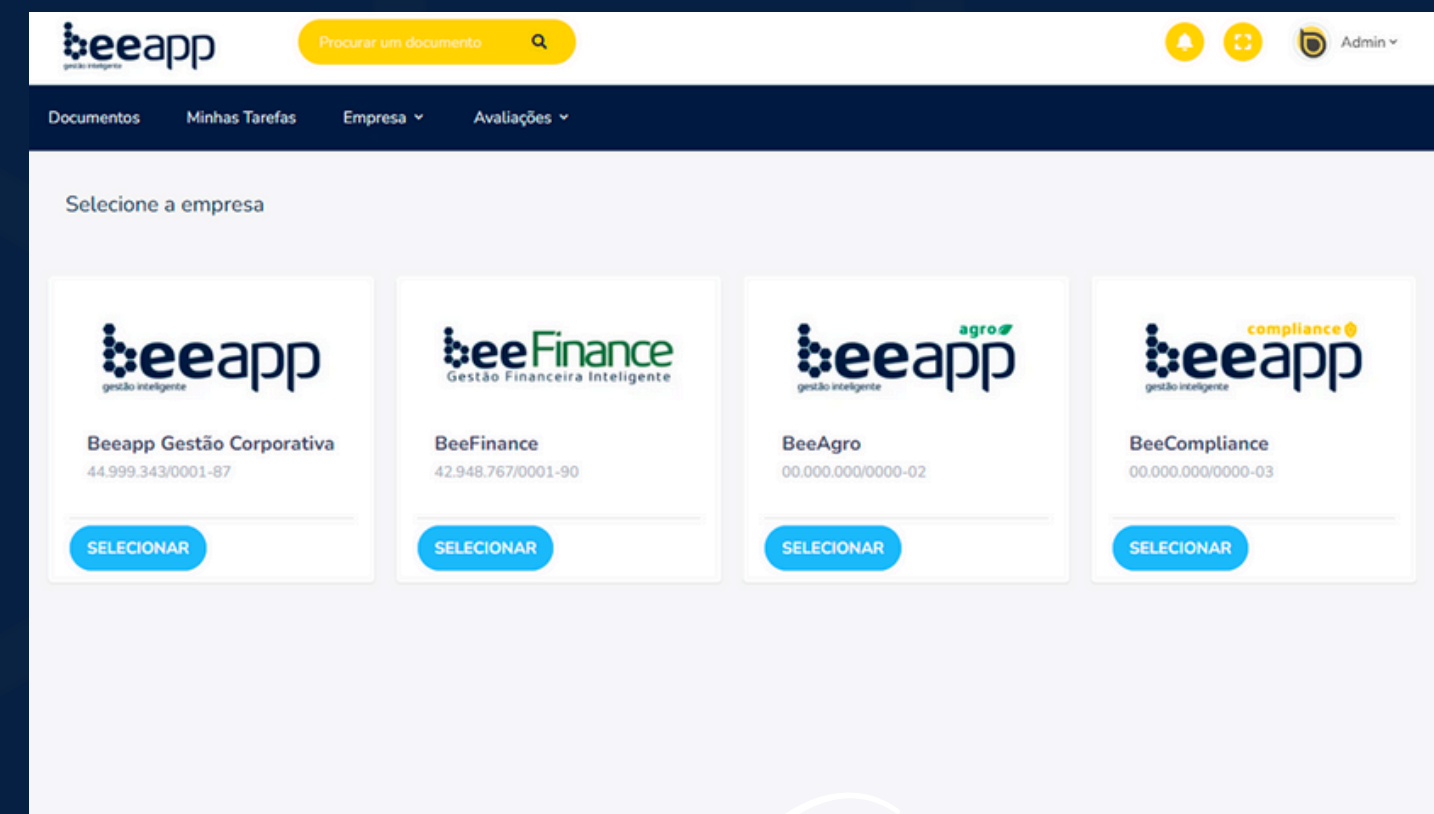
beeapp
gestão inteligente

Procurar um documento

Admin

Documentos Minhas Tarefas Empresa Avaliações

Selecione a empresa

beeapp
gestão inteligente

Beeapp Gestão Corporativa
44.999.343/0001-87

SELECIONAR

beeFinance
Gestão Financeira Inteligente

BeeFinance
42.948.767/0001-90

SELECIONAR

agro
beeapp
gestão inteligente

BeeAgro
00.000.000/0000-02

SELECIONAR

compliance
beeapp
gestão inteligente

BeeCompliance
00.000.000/0000-03

SELECIONAR